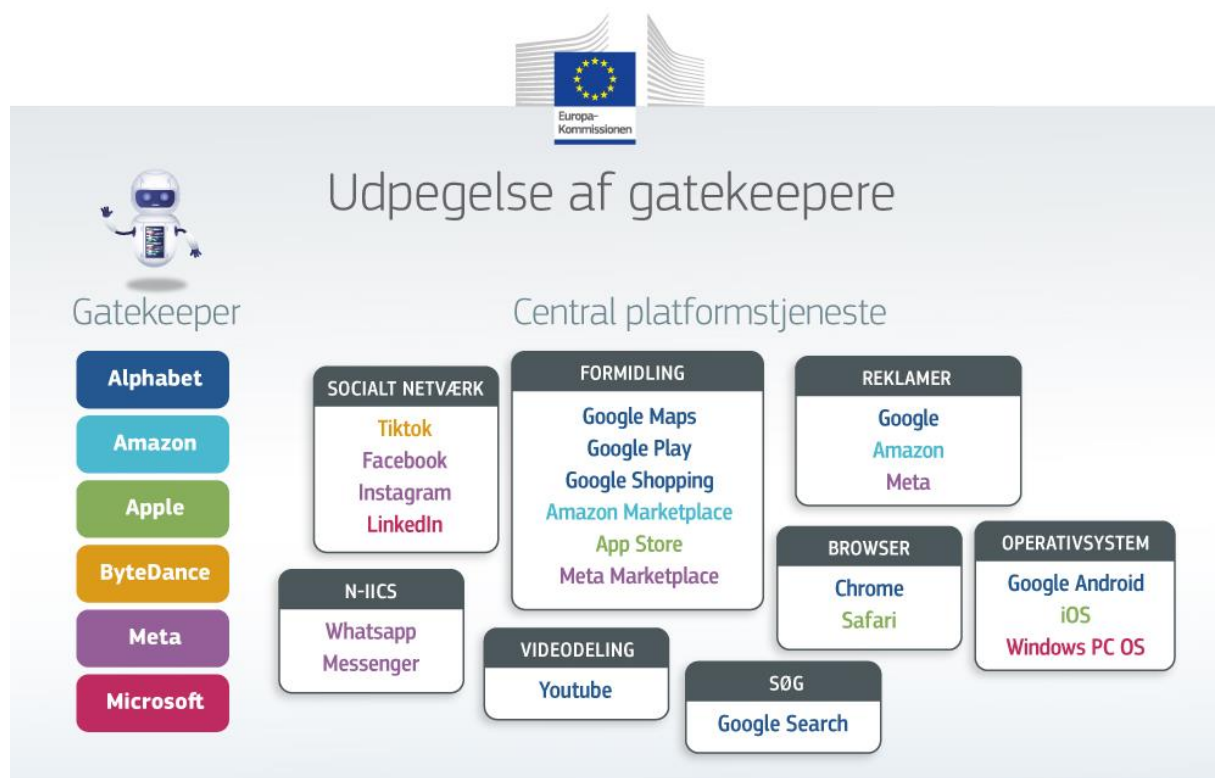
Europa-Kommissionen

Udpegelse af gatekeepere

Gatekeeper

Alphabet

Amazon

Apple

ByteDance

Meta

Microsoft

Central platformstjeneste

SOCIALT NETVÆRK
Tiktok
Facebook
Instagram
LinkedIn

FORMIDLING
Google Maps
Google Play
Google Shopping
Amazon Marketplace
App Store
Meta Marketplace

REKLAMER
Google
Amazon
Meta

BROWSER
Chrome
Safari

OPERATIVSYSTEM
Google Android
iOS
Windows PC OS

N-IICS
Whatsapp
Messenger

VIDEODELING
Youtube

SØG
Google Search